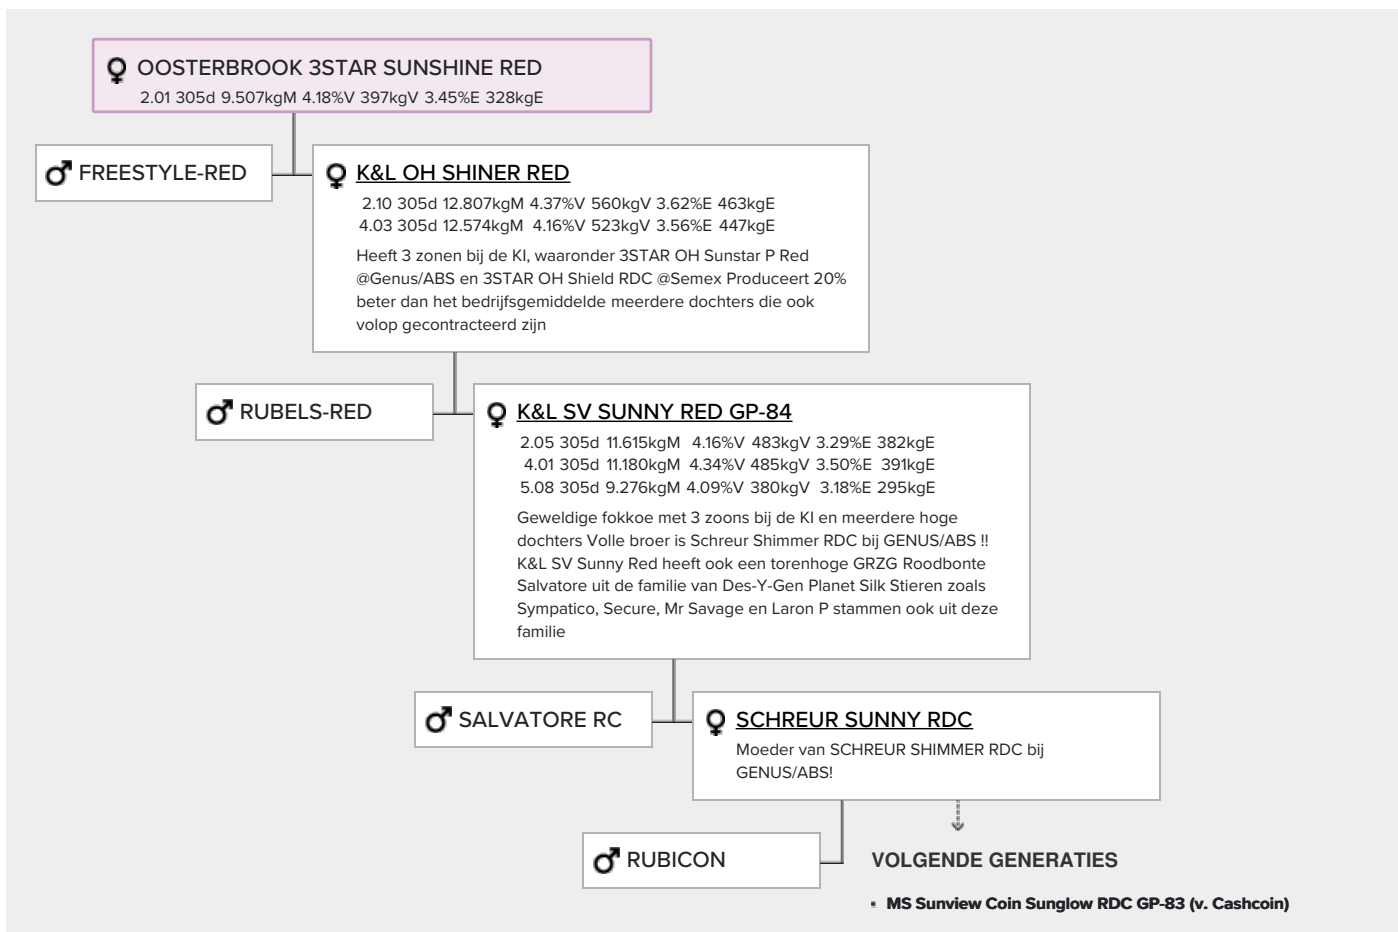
♀ OOSTERBROOK 3STAR SUNSHINE RED
2.01 305d 9.507kgM 4.18%V 397kgV 3.45%E 328kgE

♂ FREESTYLE-RED

♀ K&L OH SHINER RED
2.10 305d 12.807kgM 4.37%V 560kgV 3.62%E 463kgE
4.03 305d 12.574kgM 4.16%V 523kgV 3.56%E 447kgE
Heeft 3 zonen bij de KI, waaronder 3STAR OH Sunstar P Red @Genus/ABS en 3STAR OH Shield RDC @Semex Produceert 20% beter dan het bedrijfsgemiddelde meerdere dochters die ook volop gecontracteerd zijn

♂ RUBELS-RED

♀ K&L SV SUNNY RED GP-84
2.05 305d 11.615kgM 4.16%V 483kgV 3.29%E 382kgE
4.01 305d 11.180kgM 4.34%V 485kgV 3.50%E 391kgE
5.08 305d 9.276kgM 4.09%V 380kgV 3.18%E 295kgE
Geweldige fokkoe met 3 zoons bij de KI en meerdere hoge dochters Volle broer is Schreur Shimmer RDC bij GENUS/ABS !! K&L SV Sunny Red heeft ook een torenhoge GRZG Roodbonte Salvatore uit de familie van Des-Y-Gen Planet Silk Stieren zoals Sympatico, Secure, Mr Savage en Laron P stammen ook uit deze familie

♂ SALVATORE RC

♀ SCHREUR SUNNY RDC
Moeder van SCHREUR SHIMMER RDC bij GENUS/ABS!

♂ RUBICON

VOLGENDE GENERATIES
▪ MS Sunview Coin Sunglow RDC GP-83 (v. Cashcoin)